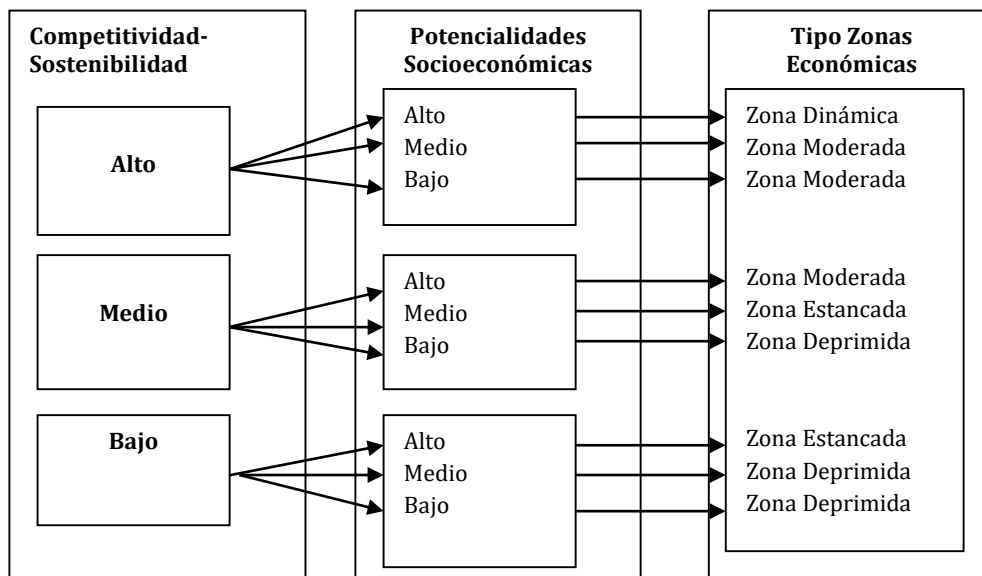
Competitividad-Sostenibilidad

Alto

Medio

Bajo

Potencialidades Socioeconómicas

Alto
Medio
Bajo

Alto
Medio
Bajo

Alto
Medio
Bajo

Tipo Zonas Económicas

Zona Dinámica
Zona Moderada
Zona Moderada

Zona Moderada
Zona Estancada
Zona Deprimida

Zona Estancada
Zona Deprimida
Zona Deprimida